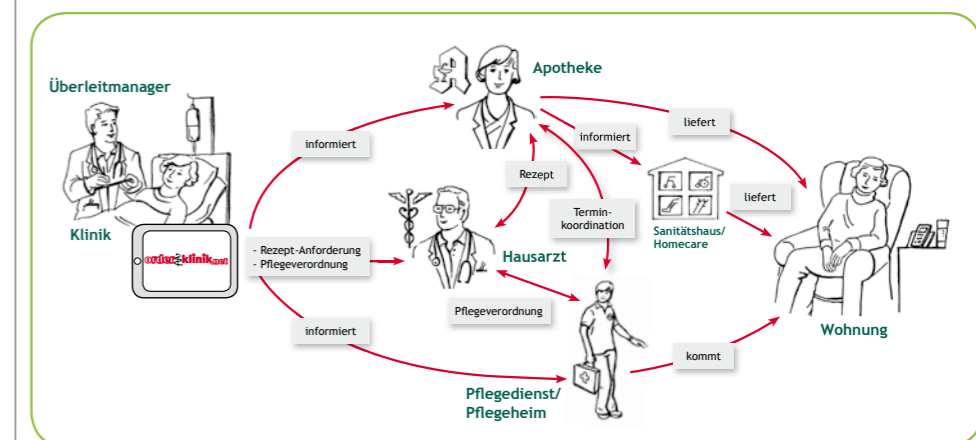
Überleitmanager

Klinik

orderklinik.net

Apotheke

informiert

liefert

informiert

Rezept

Sanitätshaus/ Homecare

liefert

Termin-koordination

- Rezept-Anforderung
- Pflegeverordnung

Hausarzt

Pflegeverordnung

informiert

kommt

Wohnung

Pflegedienst/ Pflegeheim